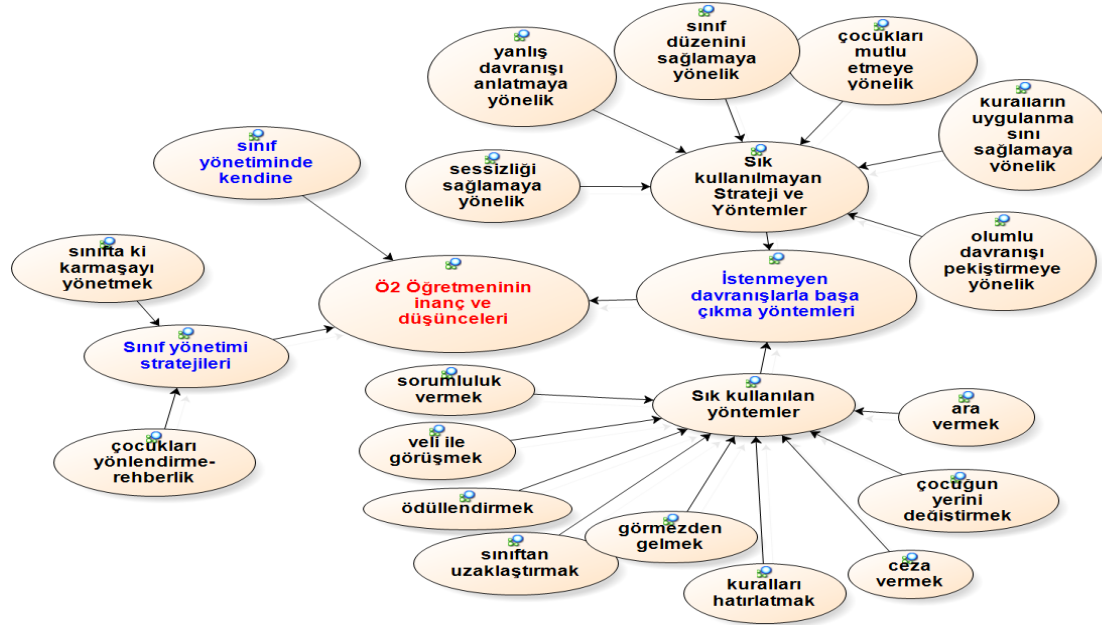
yanlış davranışı anlatmaya yönelik

sınıf düzenini sağlamaya yönelik

çocukları mutlu etmeye yönelik

kuralların uygulanma sını sağlamaya yönelik

sınıf yönetiminde kendine

sessizliği sağlamaya yönelik

Sık kullanılmayan Strateji ve Yöntemler

olumlu davranışı pekiştirmeye yönelik

sınıfta ki karmaşayı yönetmek

Ö2 Öğretmeninin inanç ve düşünceleri

İstenmeyen davranışlarla başa çıkma yöntemleri

Sınıf yönetimi stratejileri

sorumluluk vermek

Sık kullanılan yöntemler

ara vermek

veli ile görüşmek

çocukları yönlendirme-rehberlik

ödüllendirmek

çocuğun yerini değiştirmek

görmezden gelmek

sınıftan uzaklaştırmak

ceza vermek

kuralları hatırlatmak